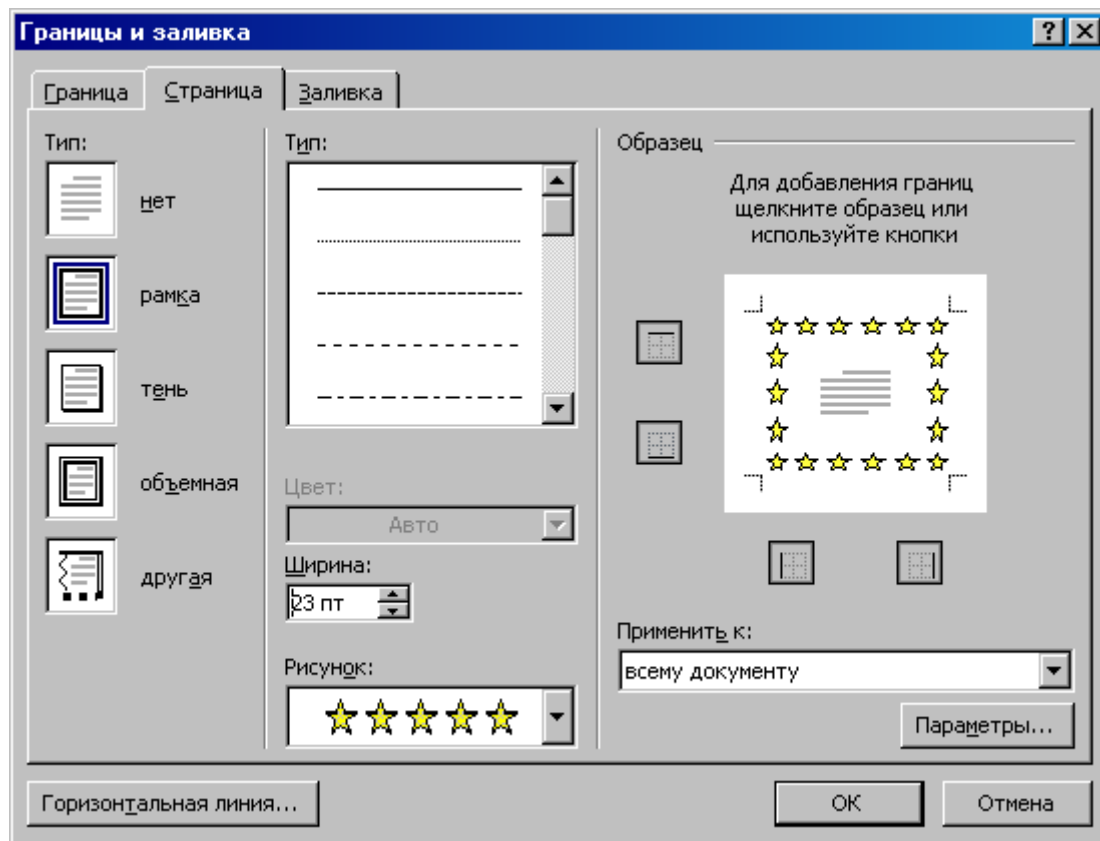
Границы и заливка

?

Граница

Страница

Заливка

Тип:

нет

рамка

тень

объемная

другая

Тип:

Цвет:

Авто

Ширина:

23 пт

Рисунок:

Образец

Для добавления границ щелкните образец или используйте кнопки

Применить к:

всему документу

Параметры...

Горизонтальная линия...

ОК

Отмена